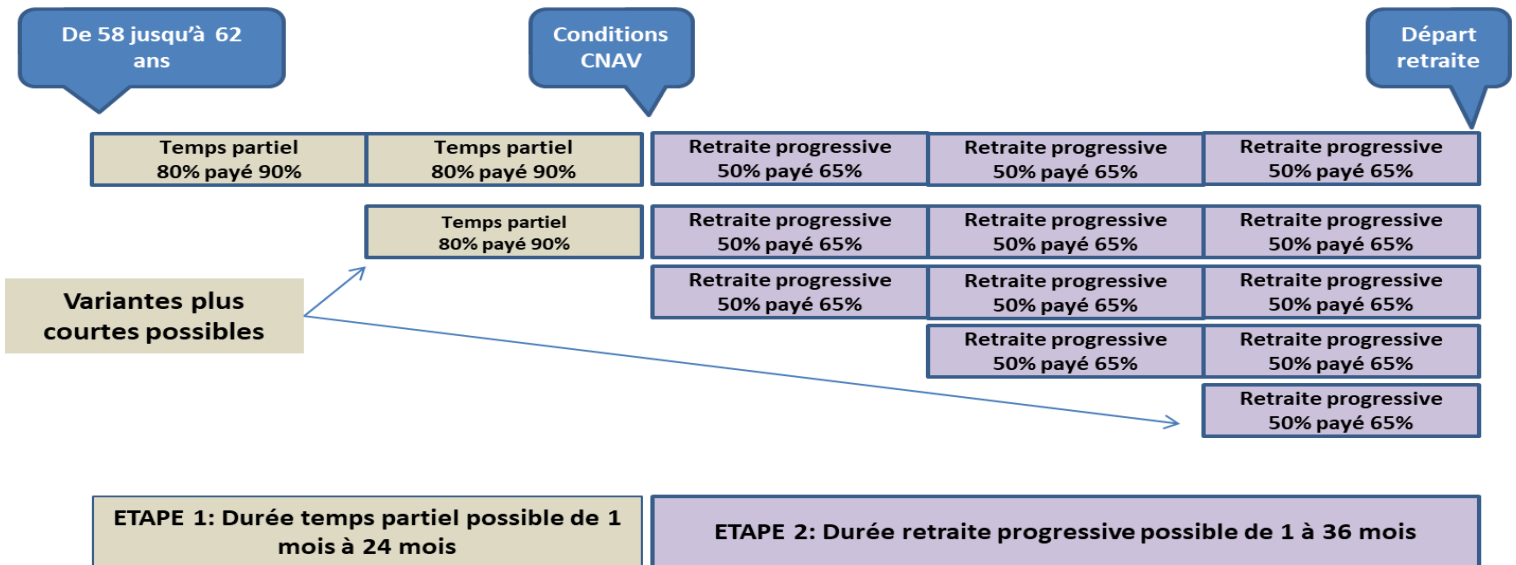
De 58 jusqu'à 62 ans

Conditions CNAV

Départ retraite

Temps partiel 80% payé 90%

Temps partiel 80% payé 90%

Retraite progressive 50% payé 65%

Retraite progressive 50% payé 65%

Retraite progressive 50% payé 65%

Temps partiel 80% payé 90%

Retraite progressive 50% payé 65%

Retraite progressive 50% payé 65%

Retraite progressive 50% payé 65%

Variantes plus courtes possibles

Retraite progressive 50% payé 65%

Retraite progressive 50% payé 65%

Retraite progressive 50% payé 65%

Retraite progressive 50% payé 65%

Retraite progressive 50% payé 65%

Retraite progressive 50% payé 65%

ETAPE 1: Durée temps partiel possible de 1 mois à 24 mois

ETAPE 2: Durée retraite progressive possible de 1 à 36 mois